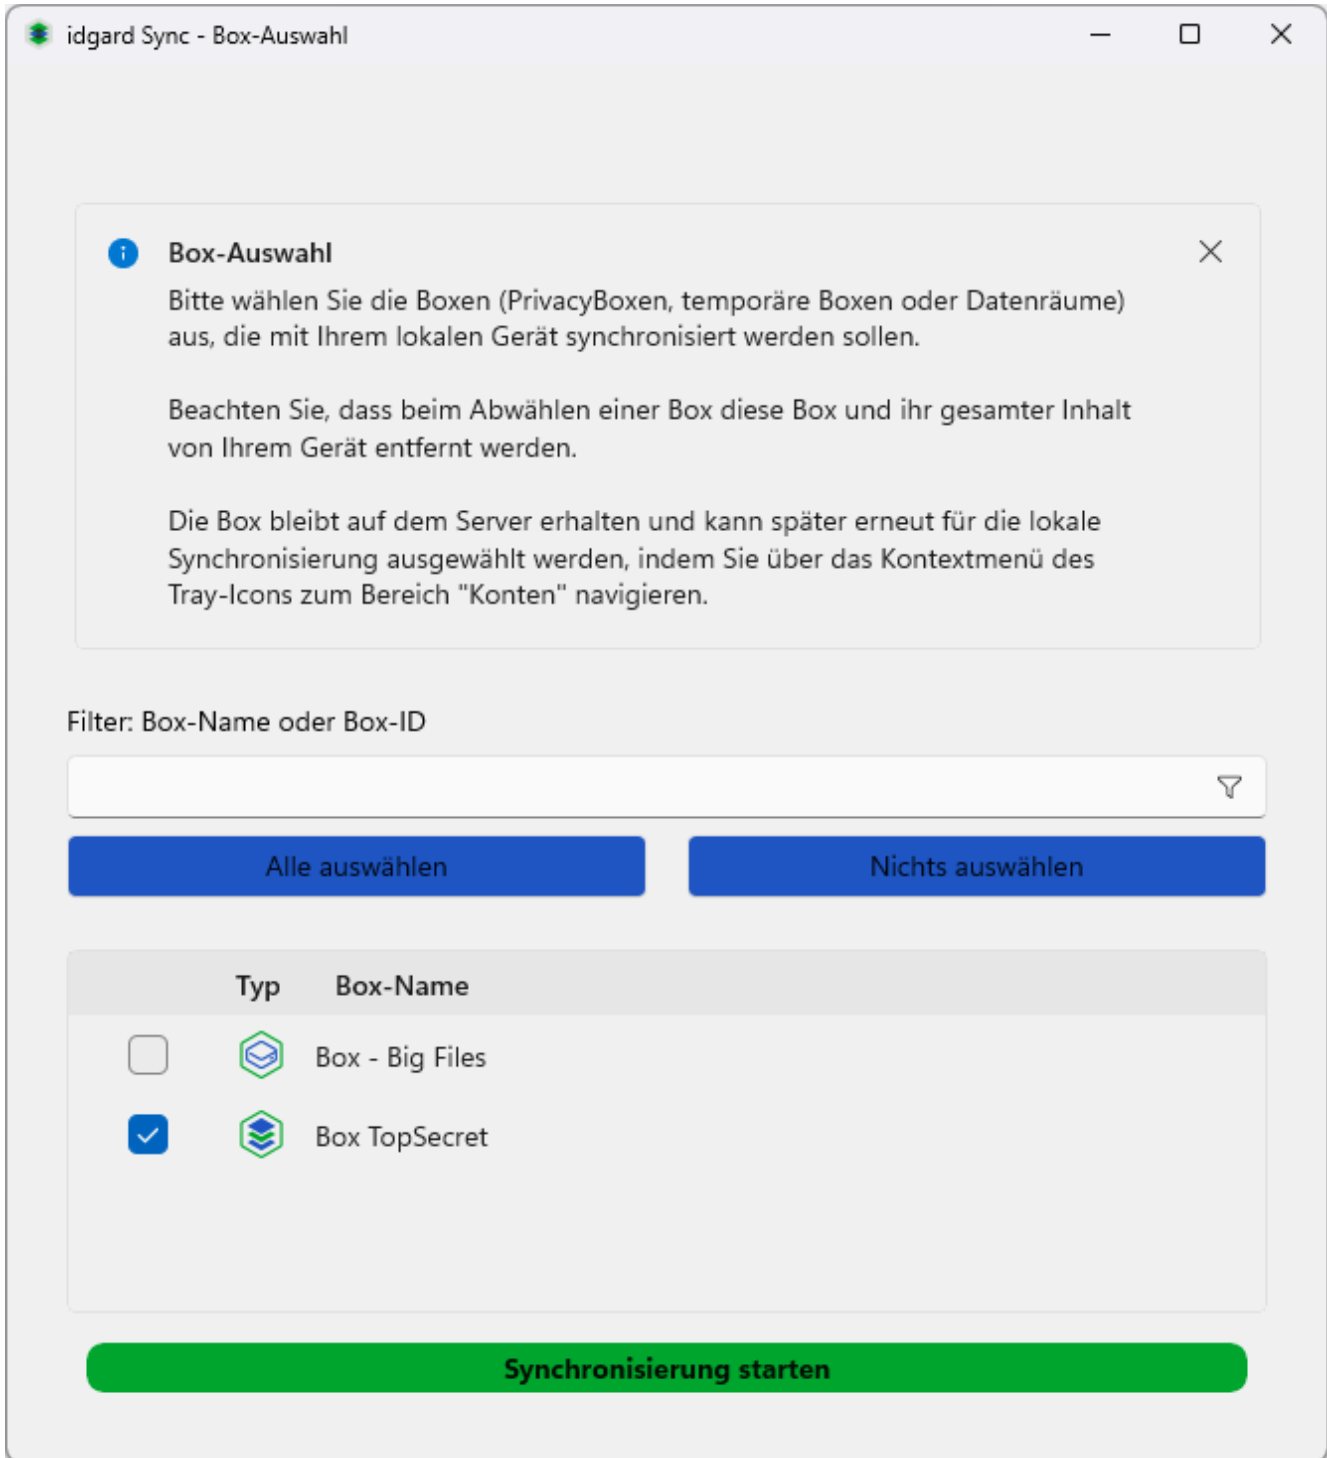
idgard Sync - Box-Auswahl

Box-Auswahl

Bitte wählen Sie die Boxen (PrivacyBoxen, temporäre Boxen oder Datenräume) aus, die mit Ihrem lokalen Gerät synchronisiert werden sollen.

Beachten Sie, dass beim Abwählen einer Box diese Box und ihr gesamter Inhalt von Ihrem Gerät entfernt werden.

Die Box bleibt auf dem Server erhalten und kann später erneut für die lokale Synchronisierung ausgewählt werden, indem Sie über das Kontextmenü des Tray-Icons zum Bereich "Konten" navigieren.

Filter: Box-Name oder Box-ID

Alle auswählen

Nichts auswählen

| | Typ | Box-Name |
|---|---|---|
| | | Box - Big Files |
| | | Box TopSecret |

Synchronisierung starten